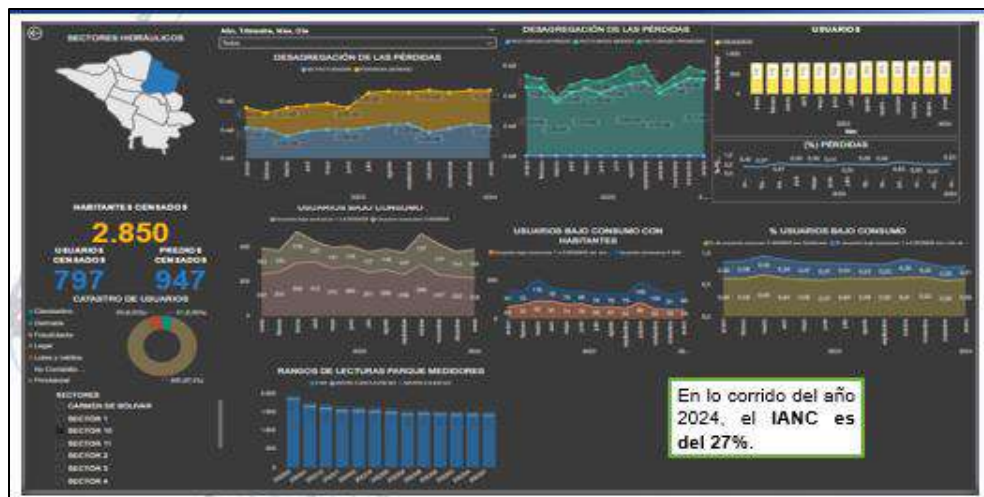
SECTORES HIDRÁULICOS

Año, Trimestre, Mes, Día

Todos

DESAGREGACIÓN DE LAS PÉRDIDAS

DESAGREGACIÓN DE LAS PÉRDIDAS

USUARIOS

(%) PÉRDIDAS

HABITANTES CENSADOS

2.850

USUARIOS CENSADOS

797

PREDIOS CENSADOS

947

CATASTRO DE USUARIOS

USUARIOS BAJO CONSUMO

USUARIOS BAJO CONSUMO CON HABITANTES

% USUARIOS BAJO CONSUMO

RANGOS DE LECTURAS PARQUE MEDIDORES

SECTORES

CARMEN DE BOLÍVAR

SECTOR 1

SECTOR 10

SECTOR 11

SECTOR 2

SECTOR 3

SECTOR 4

2.850

En lo corrido del año 2024, el IANC es del 27%.